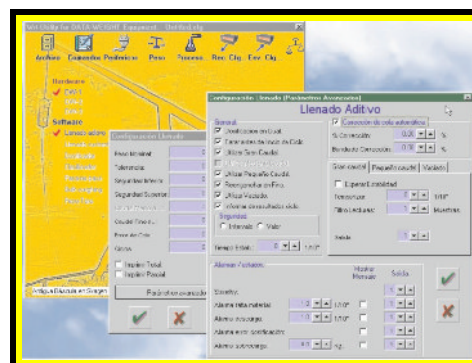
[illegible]
Archivo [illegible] Preferencias Peso Proceso Rec. Cfg. Env. Cfg.
Hardware
Software
Configuración Llenado
Configuración Llenado (Parámetros Avanzados)
Llenado Aditivo
General
Dosificación en Dual
Corrección de cola automática
% Corrección
Banda de Corrección
Gran caudal
Pequeño caudal
Vaciado
Esperar Estabilidad
Utilizar Pequeño Caudal
Reasignar en Fino
Utilizar Vaciado
Seguridad
Intervalo
Valor
Tiempo Inicial
Alarmas / Salidas
Mostrar Mensaje
Salida
Alarma falta materias
Alarma sobrepeso
Alarma bajo peso
Imprimir Total
Imprimir Parcial
Parámetros avanzados
Antigua Báscula en Sueco
%
Muestras